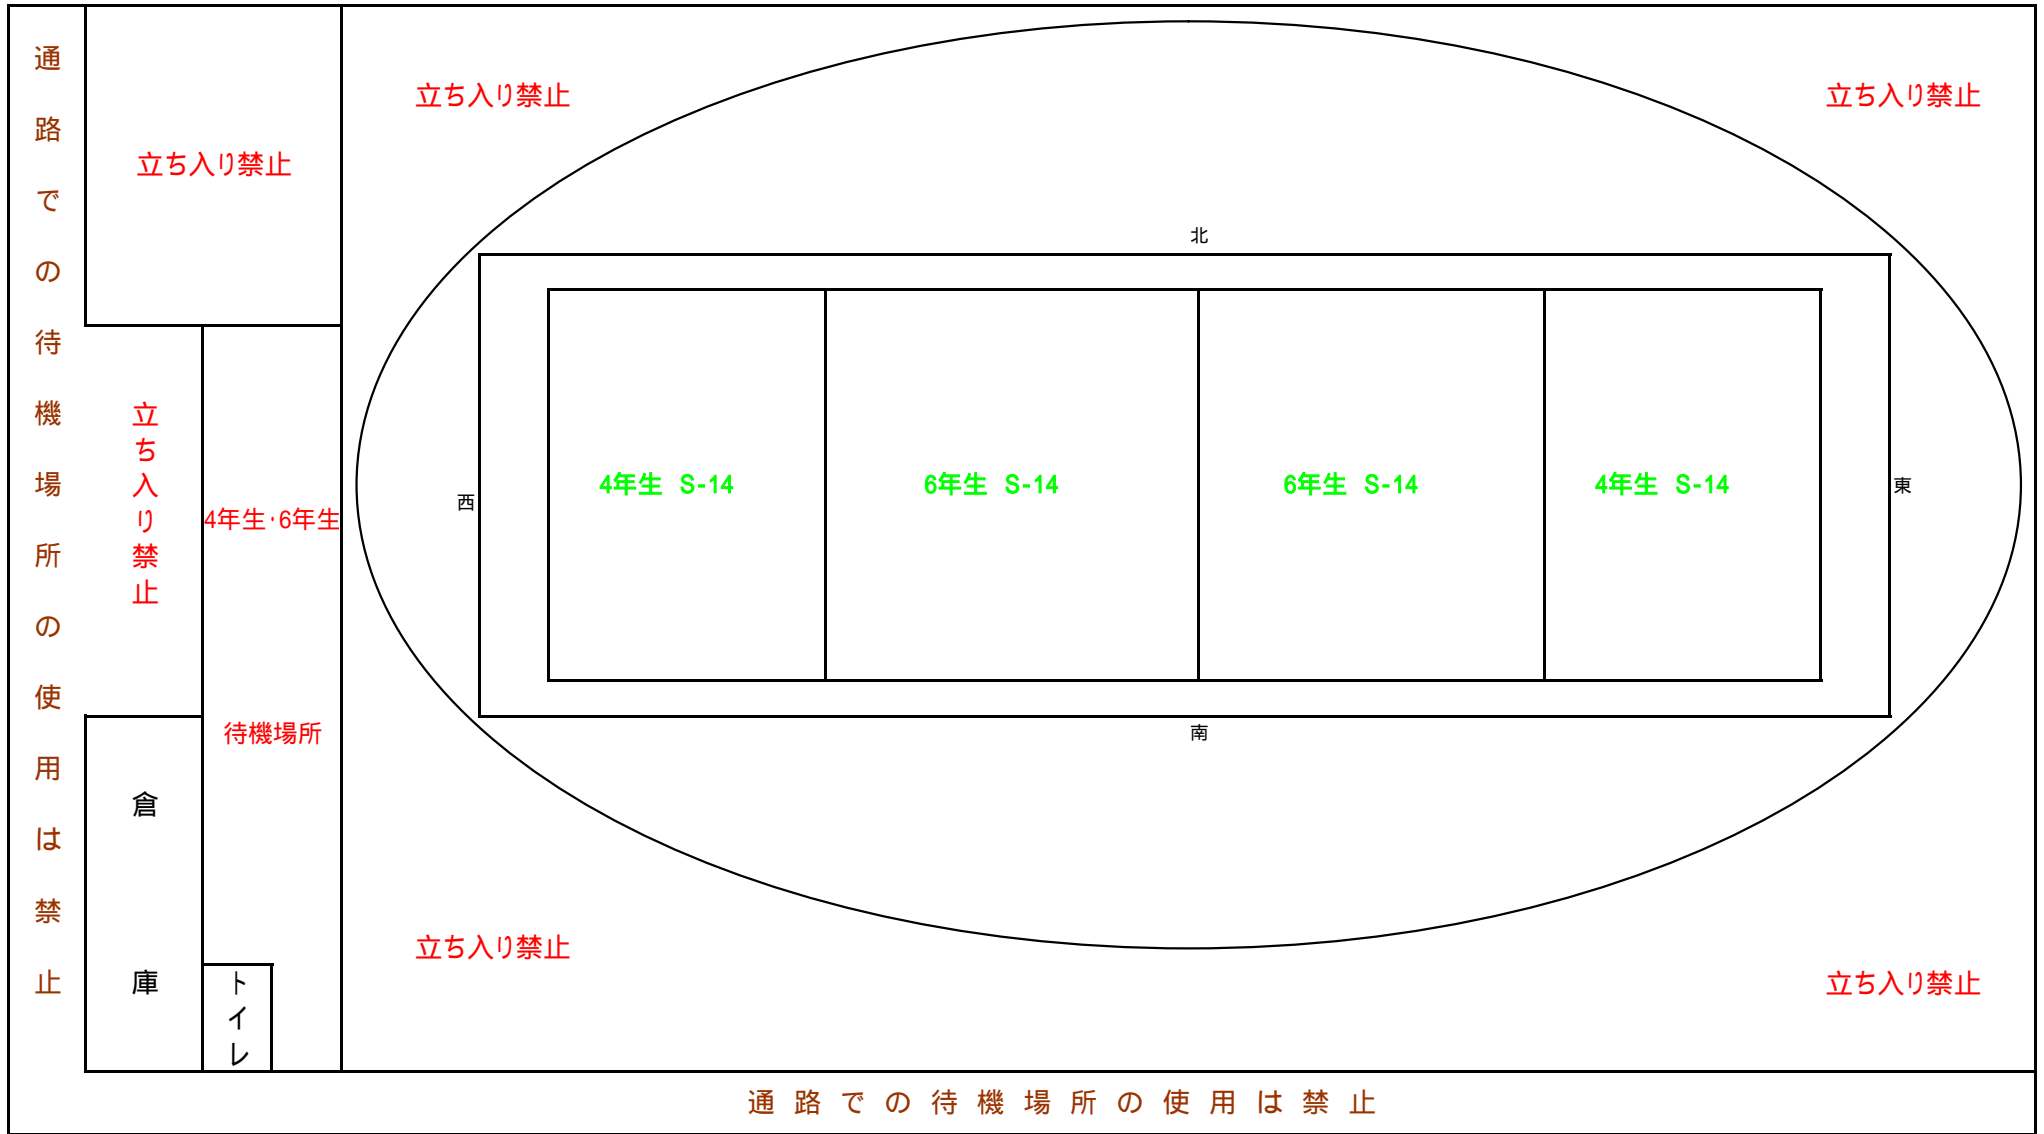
通路での待機場所の使用は禁止

立ち入り禁止

立ち入り禁止

立ち入り禁止

立ち入り禁止

4年生·6年生

待機場所

倉

庫

トイレ

北

西

4年生 S-14

6年生 S-14

6年生 S-14

4年生 S-14

東

南

立ち入り禁止

立ち入り禁止

通路での待機場所の使用は禁止